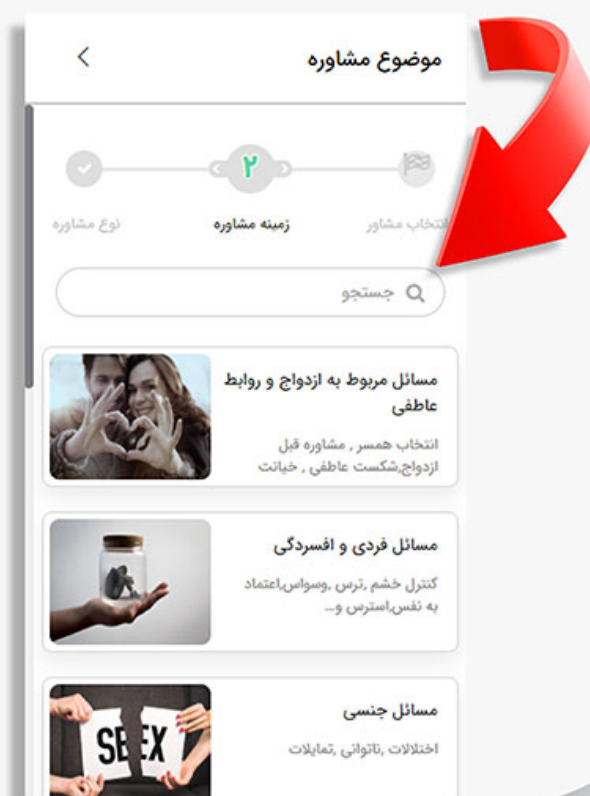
موضوع مشاوره

۲

انتخاب مشاور
زمینه مشاوره
نوع مشاوره

جستجو

مسائل مربوط به ازدواج و روابط عاطفی
انتخاب همسر , مشاوره قبل ازدواج,شکست عاطفی , خیانت

مسائل فردی و افسردگی
کنترل خشم ,ترس ,وسواس,اعتماد به نفس,استرس و...

مسائل جنسی
اختلالات ,ناتوانی ,تمایلات

SEX